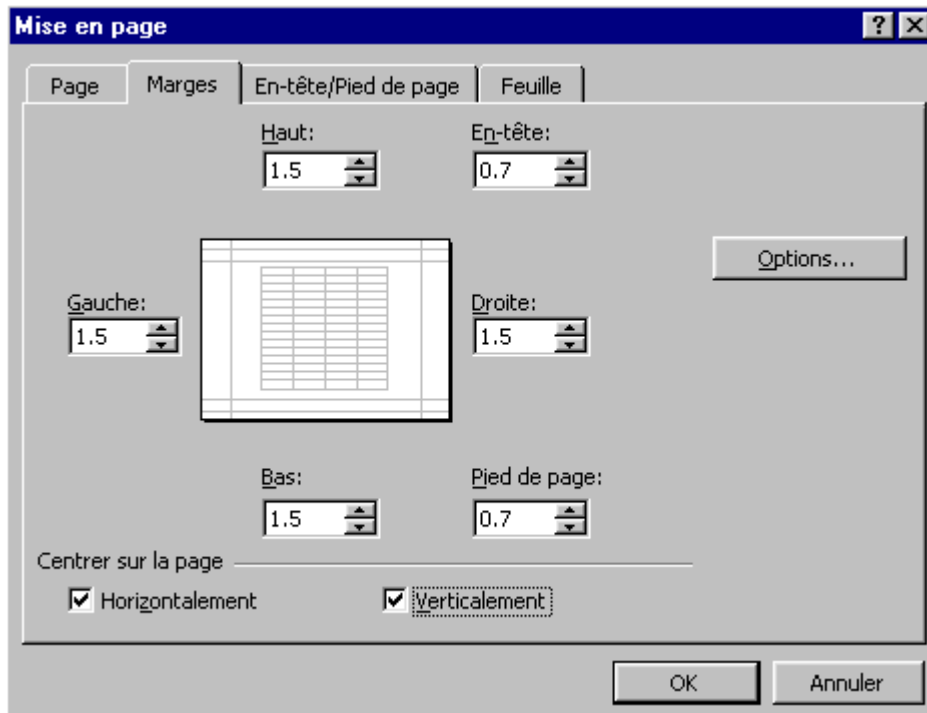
Mise en page

?

Page

Marges

En-tête/Pied de page

Feuille

Haut:

1.5

En-tête:

0.7

Options...

Gauche:

1.5

Droite:

1.5

Bas:

1.5

Pied de page:

0.7

Centrer sur la page

Horizontalement

Verticalement

OK

Annuler